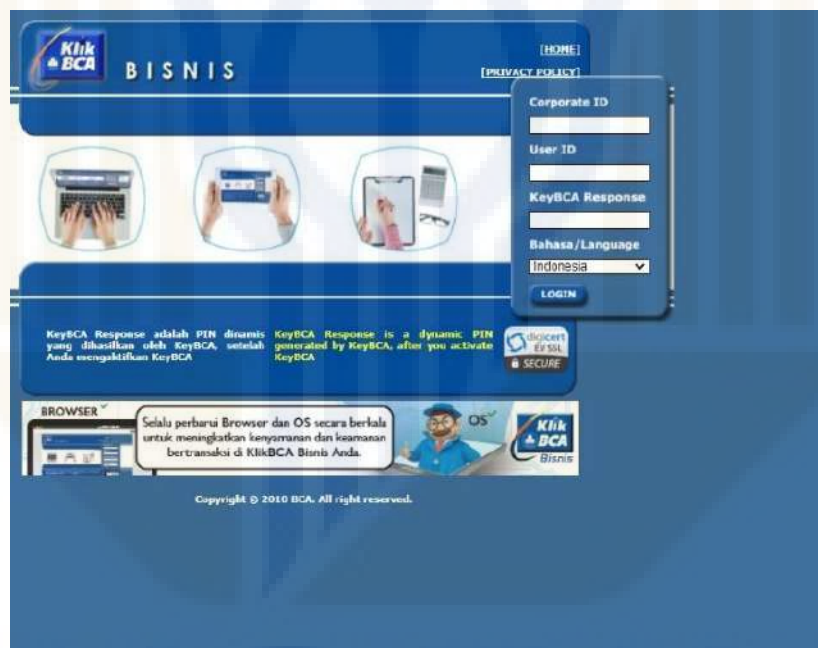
Klik BCA BISNIS

[HOME]
[PRIVACY POLICY]

Corporate ID

User ID

KeyBCA Response

Bahasa/Language
Indonesia

LOGIN

KeyBCA Response adalah PIN dinamis yang dihasilkan oleh KeyBCA, setelah Anda mengaktifkan KeyBCA

KeyBCA Response is a dynamic PIN generated by KeyBCA, after you activate KeyBCA

digicert EV SSL
SECURE

BROWSER
Selalu perbarui Browser dan OS secara berkala untuk meningkatkan kenyamanan dan keamanan bertransaksi di KlikBCA Bisnis Anda.
OS
Klik BCA Bisnis

Copyright © 2010 BCA. All right reserved.